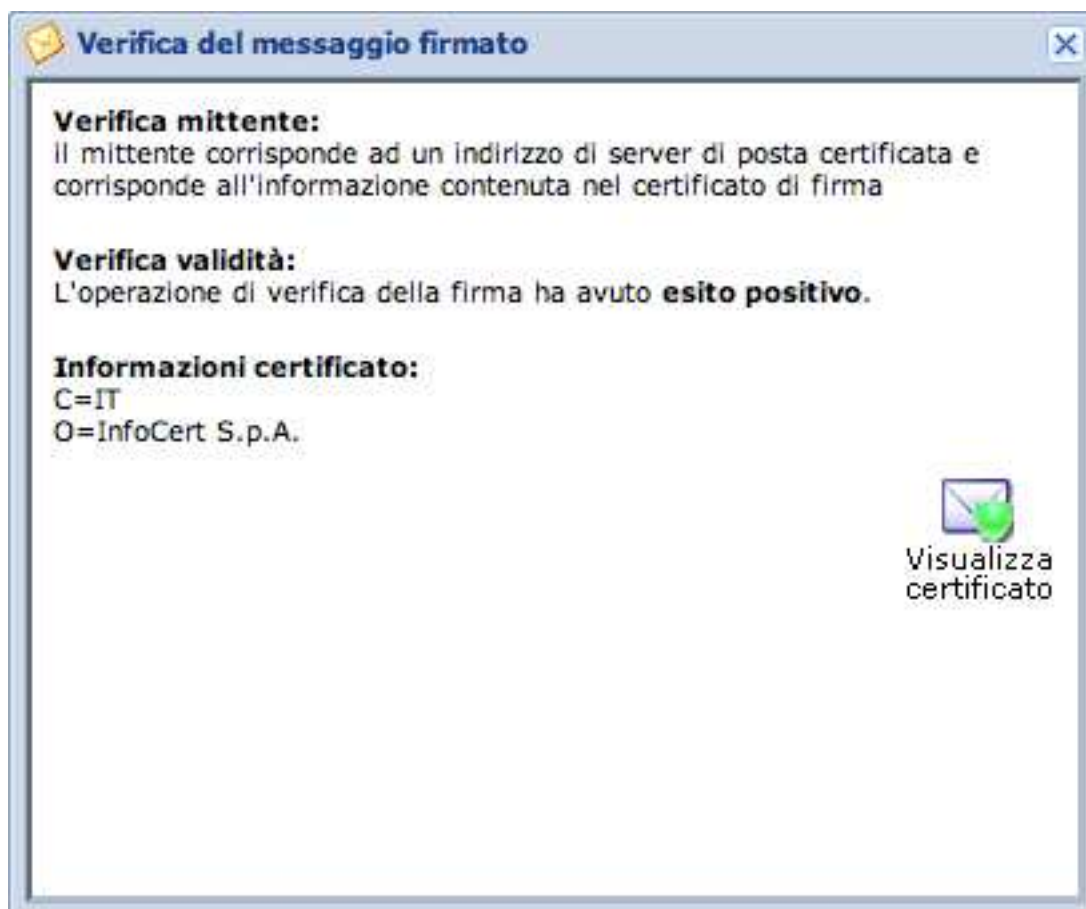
Verifica del messaggio firmato

Verifica mittente:
il mittente corrisponde ad un indirizzo di server di posta certificata e corrisponde all'informazione contenuta nel certificato di firma

Verifica validità:
L'operazione di verifica della firma ha avuto **esito positivo**.

Informazioni certificato:
C=IT
O=InfoCert S.p.A.

Visualizza certificato